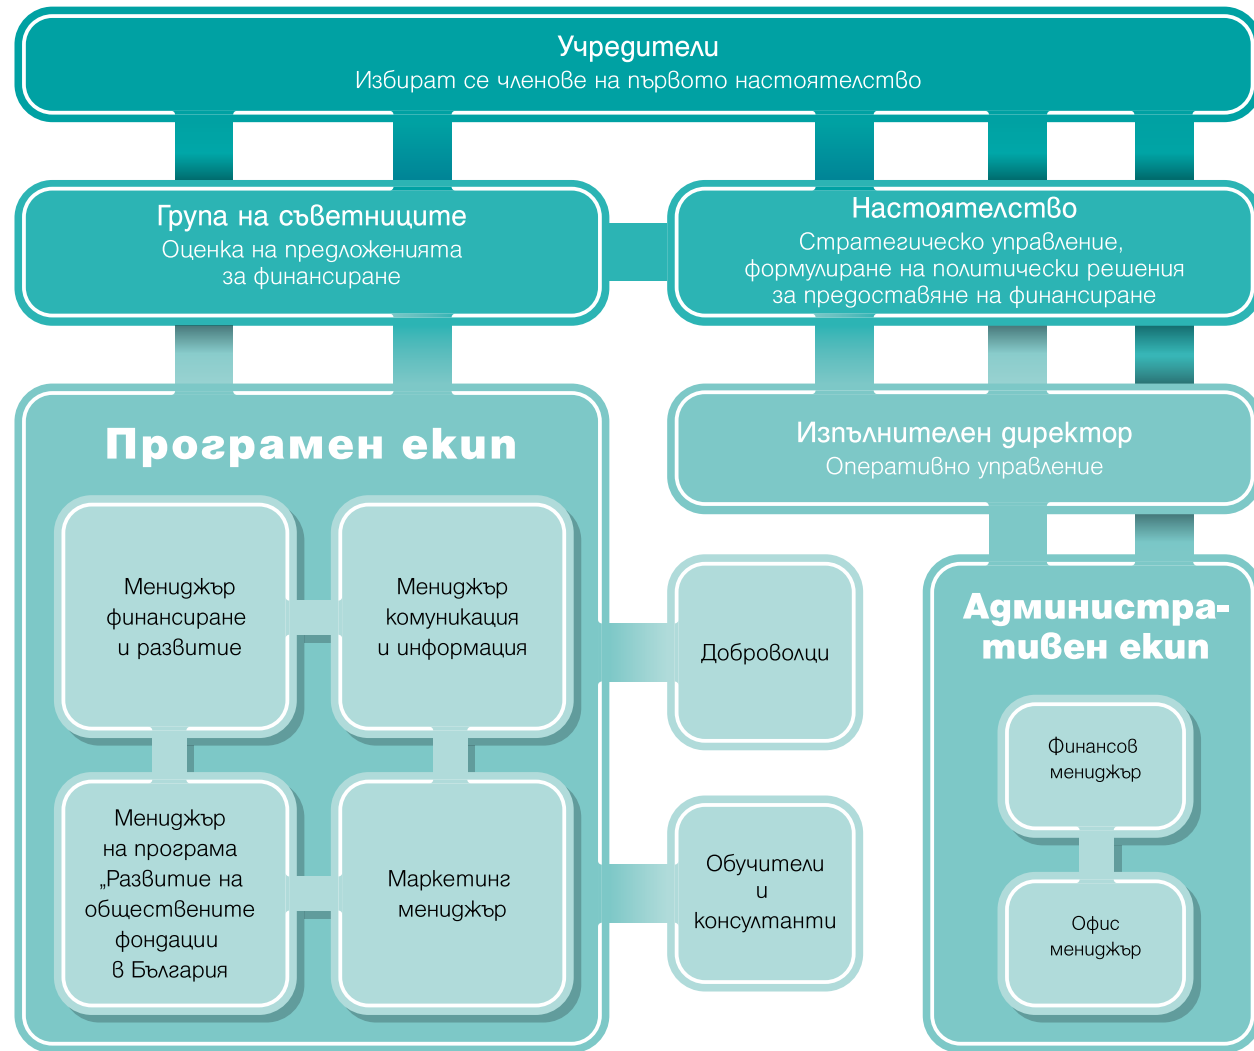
Учредители
Избират се членове на първото настоятелство

Група на съветниците
Оценка на предложенията за финансиране

Настоятелство
Стратегическо управление, формулиране на политически решения за предоставяне на финансиране

Програмен екип

Изпълнителен директор
Оперативно управление

Мениджър финансиране и развитие

Мениджър комуникация и информация

Доброволци

Административен екип

Финансов мениджър

Мениджър на програма „Развитие на обществените фондации в България

Маркетинг мениджър

Обучители и консултанти

Офис мениджър